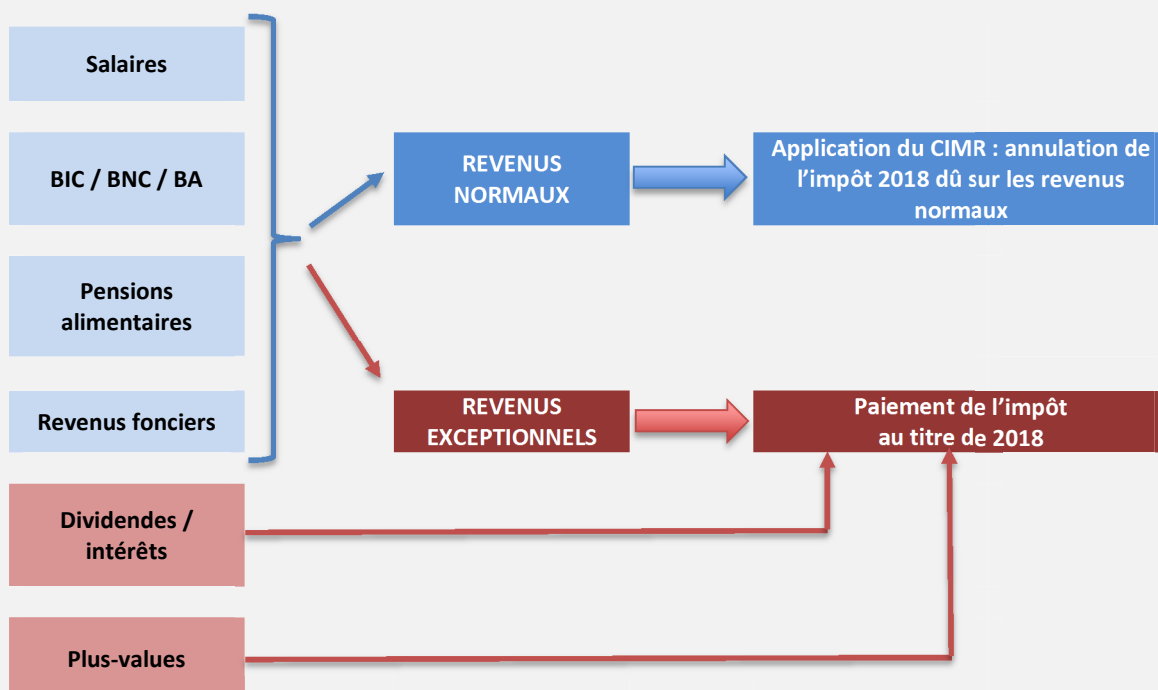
Salaires

BIC / BNC / BA

Pensions alimentaires

Revenus fonciers

REVENUS NORMAUX

Application du CIMR : annulation de l'impôt 2018 dû sur les revenus normaux

REVENUS EXCEPTIONNELS

Paiement de l'impôt au titre de 2018

Dividendes / intérêts

Plus-values